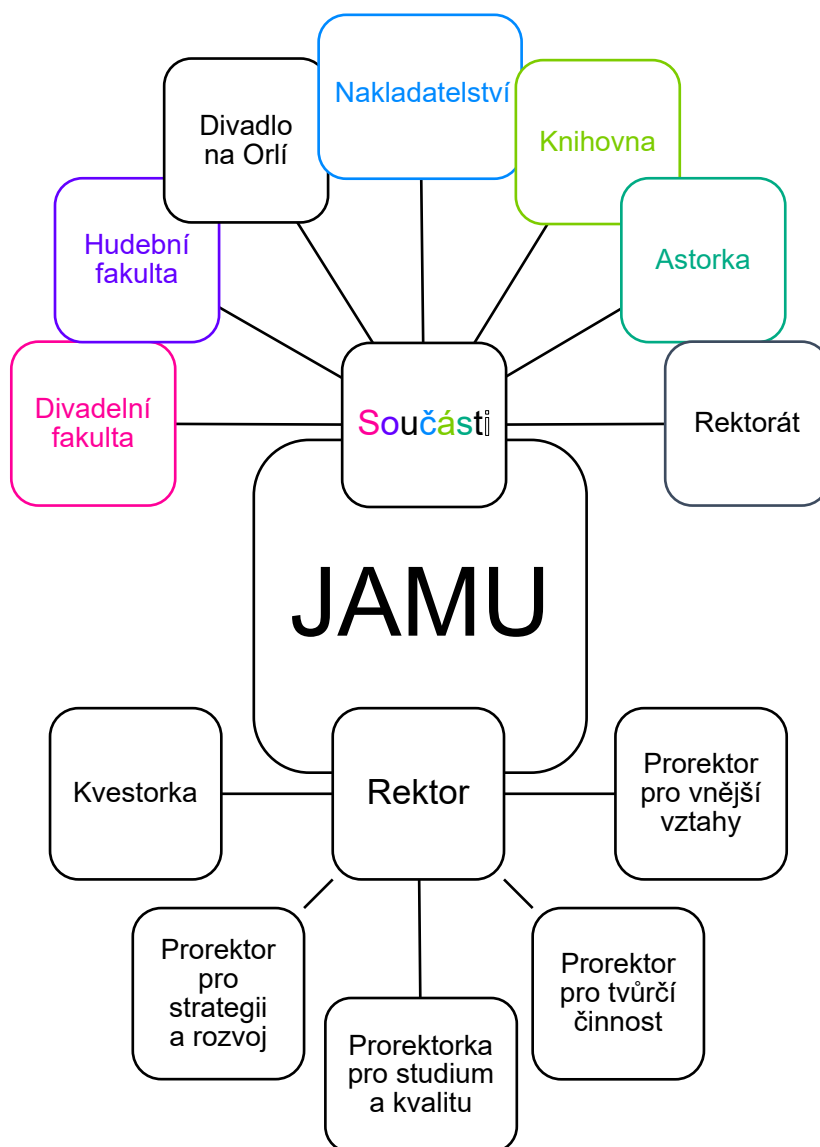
Nakladatelství

Divadlo na Orlí

Knihovna

Hudební fakulta

Astorka

Divadelní fakulta

Součásti

Rektorát

JAMU

Kvestorka

Rektor

Prorektor pro vnější vztahy

Prorektor pro strategii a rozvoj

Prorektor pro tvůrčí činnost

Prorektorka pro studium a kvalitu